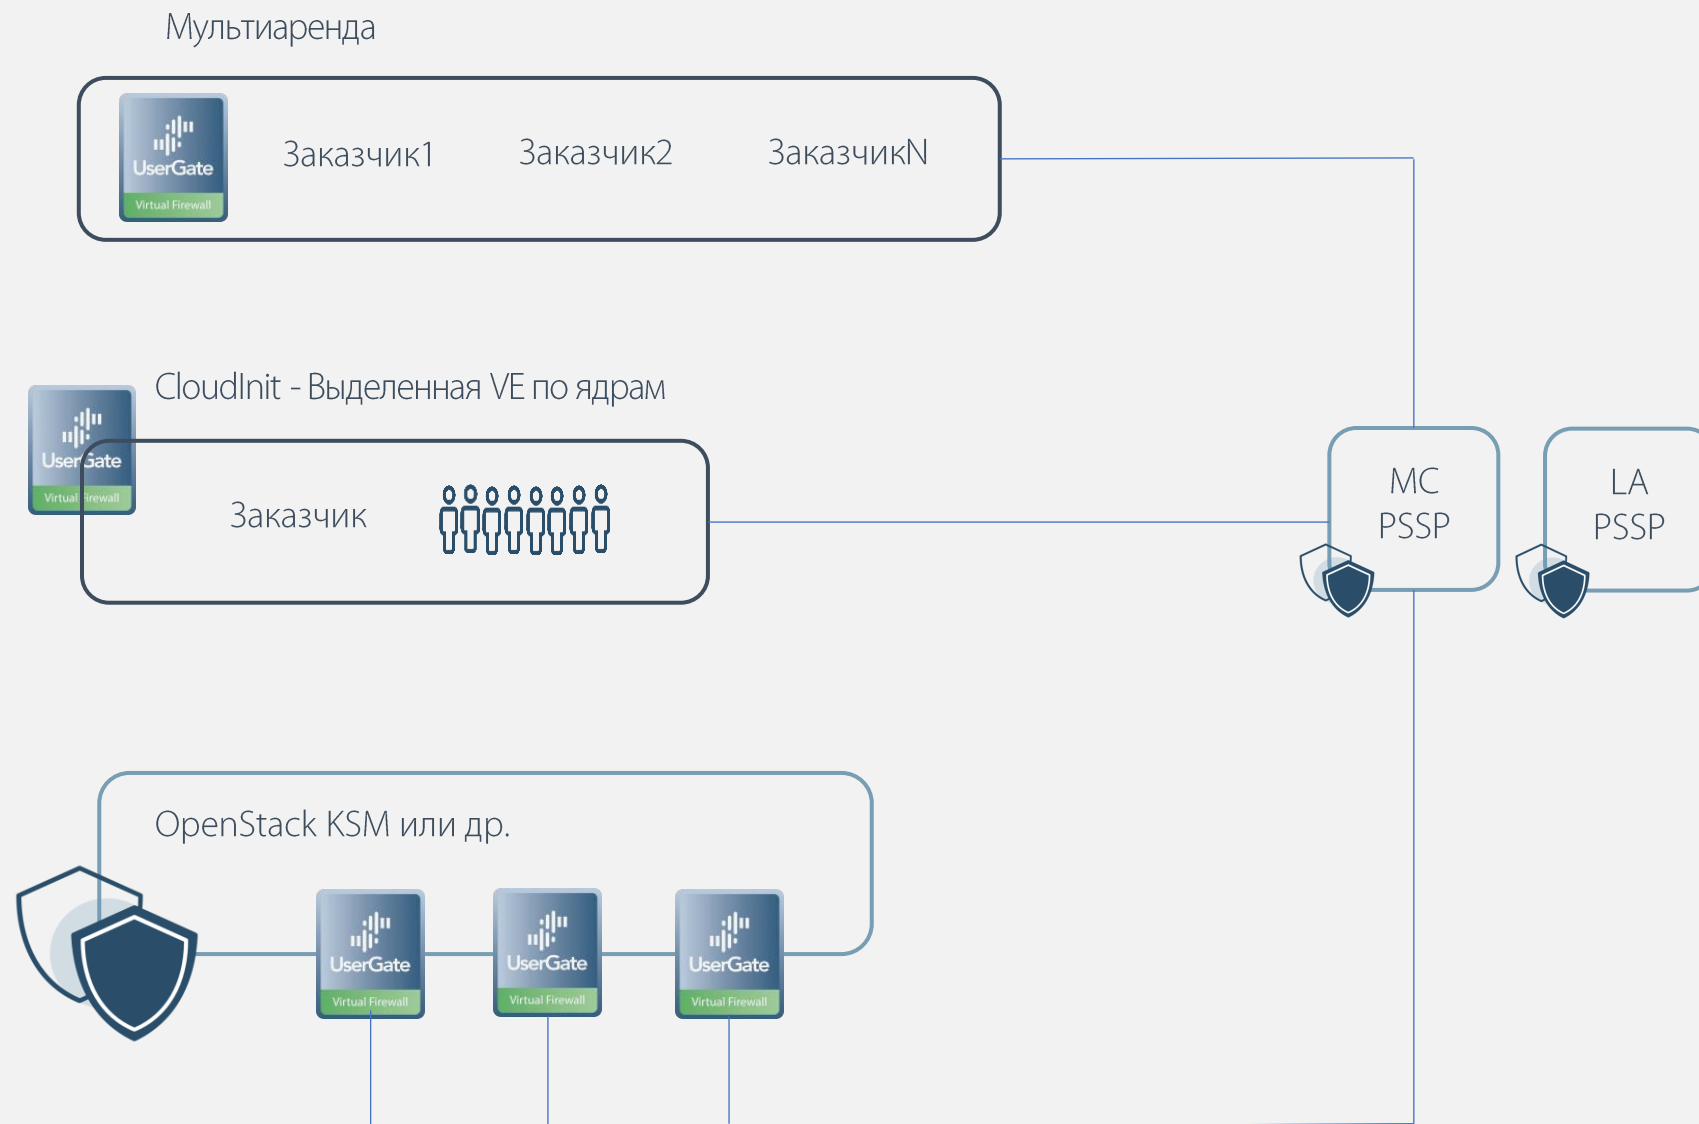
Мультиаренда

UserGate
Virtual Firewall

Заказчик1

Заказчик2

ЗаказчикN

CloudInit - Выделенная VE по ядрам

UserGate
Virtual Firewall

Заказчик

MC
PSSP

LA
PSSP

OpenStack KSM или др.

UserGate
Virtual Firewall

UserGate
Virtual Firewall

UserGate
Virtual Firewall